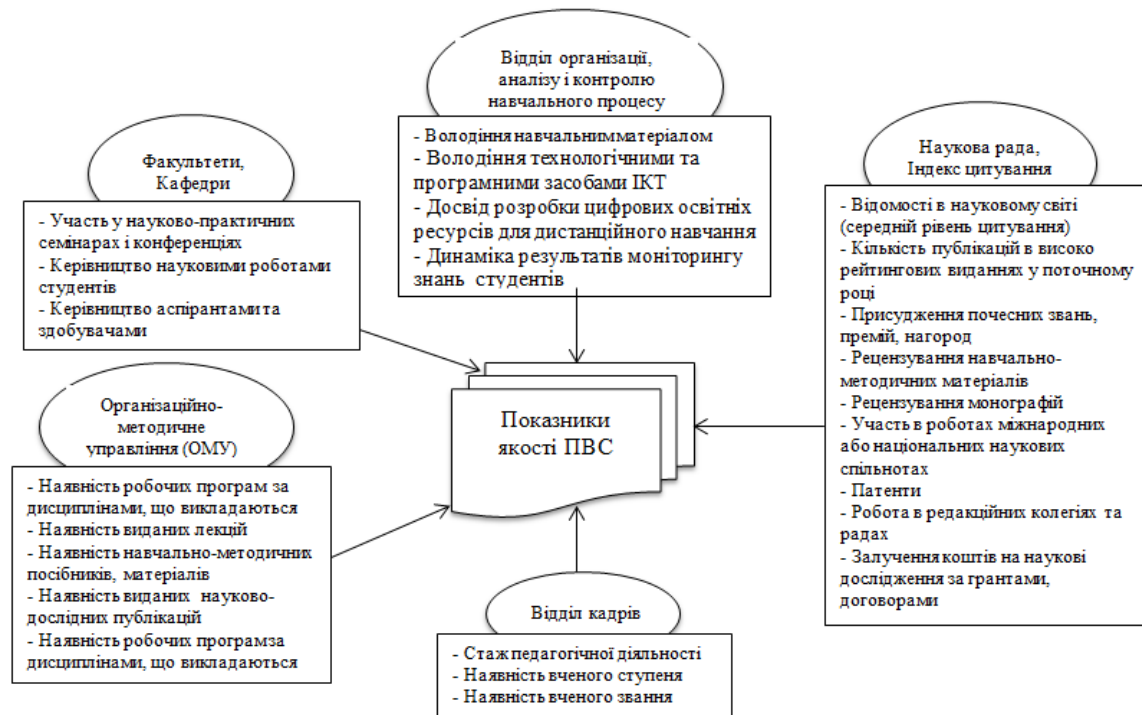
Відділ організації, аналізу і контролю навчального процесу

- Володіння навчальнимматеріалом
- Володіння технологічними та програмними засобами ІКТ
- Досвід розробки цифрових освітніх ресурсів для дистанційного навчання
- Динаміка результатів моніторингу знань студентів

Факультети, Кафедри

- Участь у науково-практичних семінарах і конференціях
- Керівництво науковими роботами студентів
- Керівництво аспірантамита здобувачами

Наукова рада, Індекс цитування

- Відомості в науковому світі (середній рівень цитування)
- Кількість публікацій в високо рейтингових виданнях у поточному році
- Присудження почесних звань, премій, нагород
- Рецензування навчально-методичних матеріалів
- Рецензування монографій
- Участь в роботах міжнародних або національних наукових спільнотах
- Патенти
- Робота в редакційних колегіях та радах
- Залучення коштів на наукові дослідження за грантами, договорами

Показники якості ПВС

Організаційно-методичне управління (ОМУ)

- Наявність робочих програм за дисциплінами, що викладаються
- Наявність виданих лекцій
- Наявність навчально-методичних посібників, матеріалів
- Наявність виданих науково-дослідних публікацій
- Наявність робочих програмза дисциплінами, що викладаються

Відділ кадрів

- Стаж педагогічної діяльності
- Наявність вченого ступеня
- Наявність вченого звання